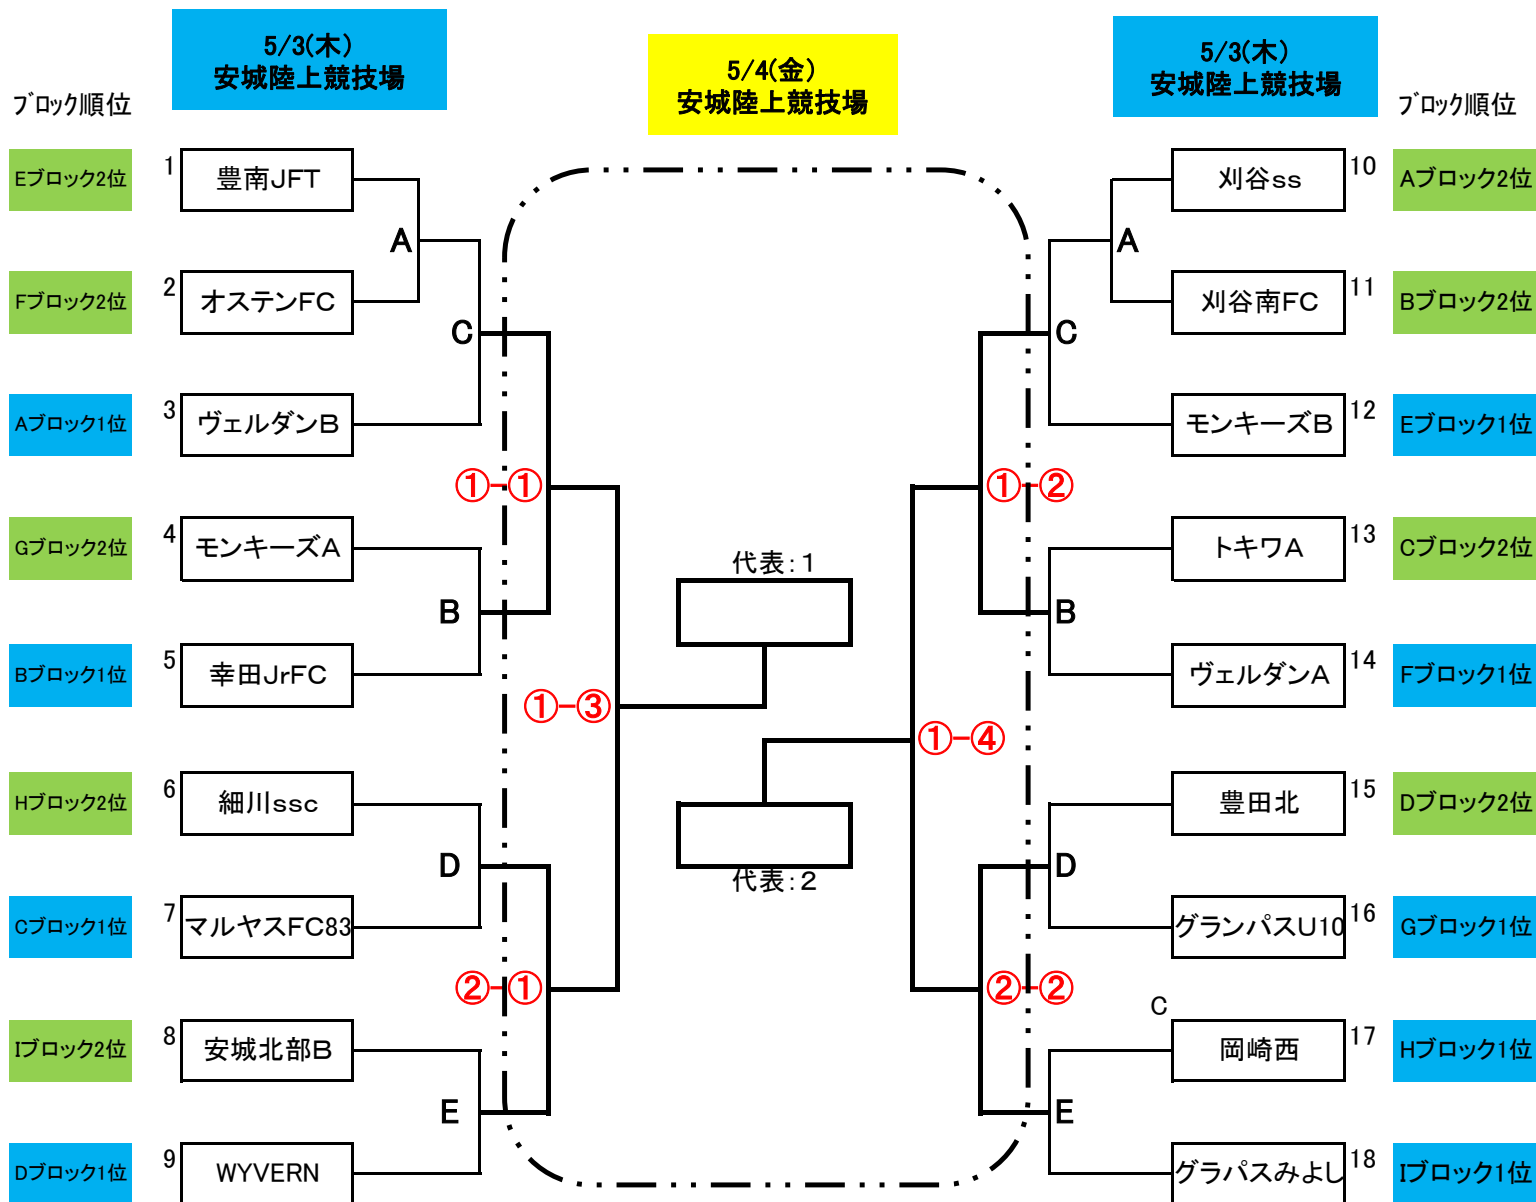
ブロック順位

5/3(木)
安城陸上競技場

5/4(金)
安城陸上競技場

5/3(木)
安城陸上競技場

ブロック順位

Eブロック2位 1 豊南JFT
Fブロック2位 2 オステンFC
Aブロック1位 3 ヴェルダンB
Gブロック2位 4 モンキーズA
Bブロック1位 5 幸田JrFC
Hブロック2位 6 細川ssc
Cブロック1位 7 マルヤスFC83
Iブロック2位 8 安城北部B
Dブロック1位 9 WYVERN

A
C
①-①
B
①-③
D
②-①
E

代表:1
代表:2

10 刈谷ss Aブロック2位
11 刈谷南FC Bブロック2位
12 モンキーズB Eブロック1位
13 トキワA Cブロック2位
14 ヴェルダンA Fブロック1位
15 豊田北 Dブロック2位
16 グランパスU10 Gブロック1位
C
17 岡崎西 Hブロック1位
18 グラパスみよし Iブロック1位

A
C
①-②
B
①-④
D
②-②
E